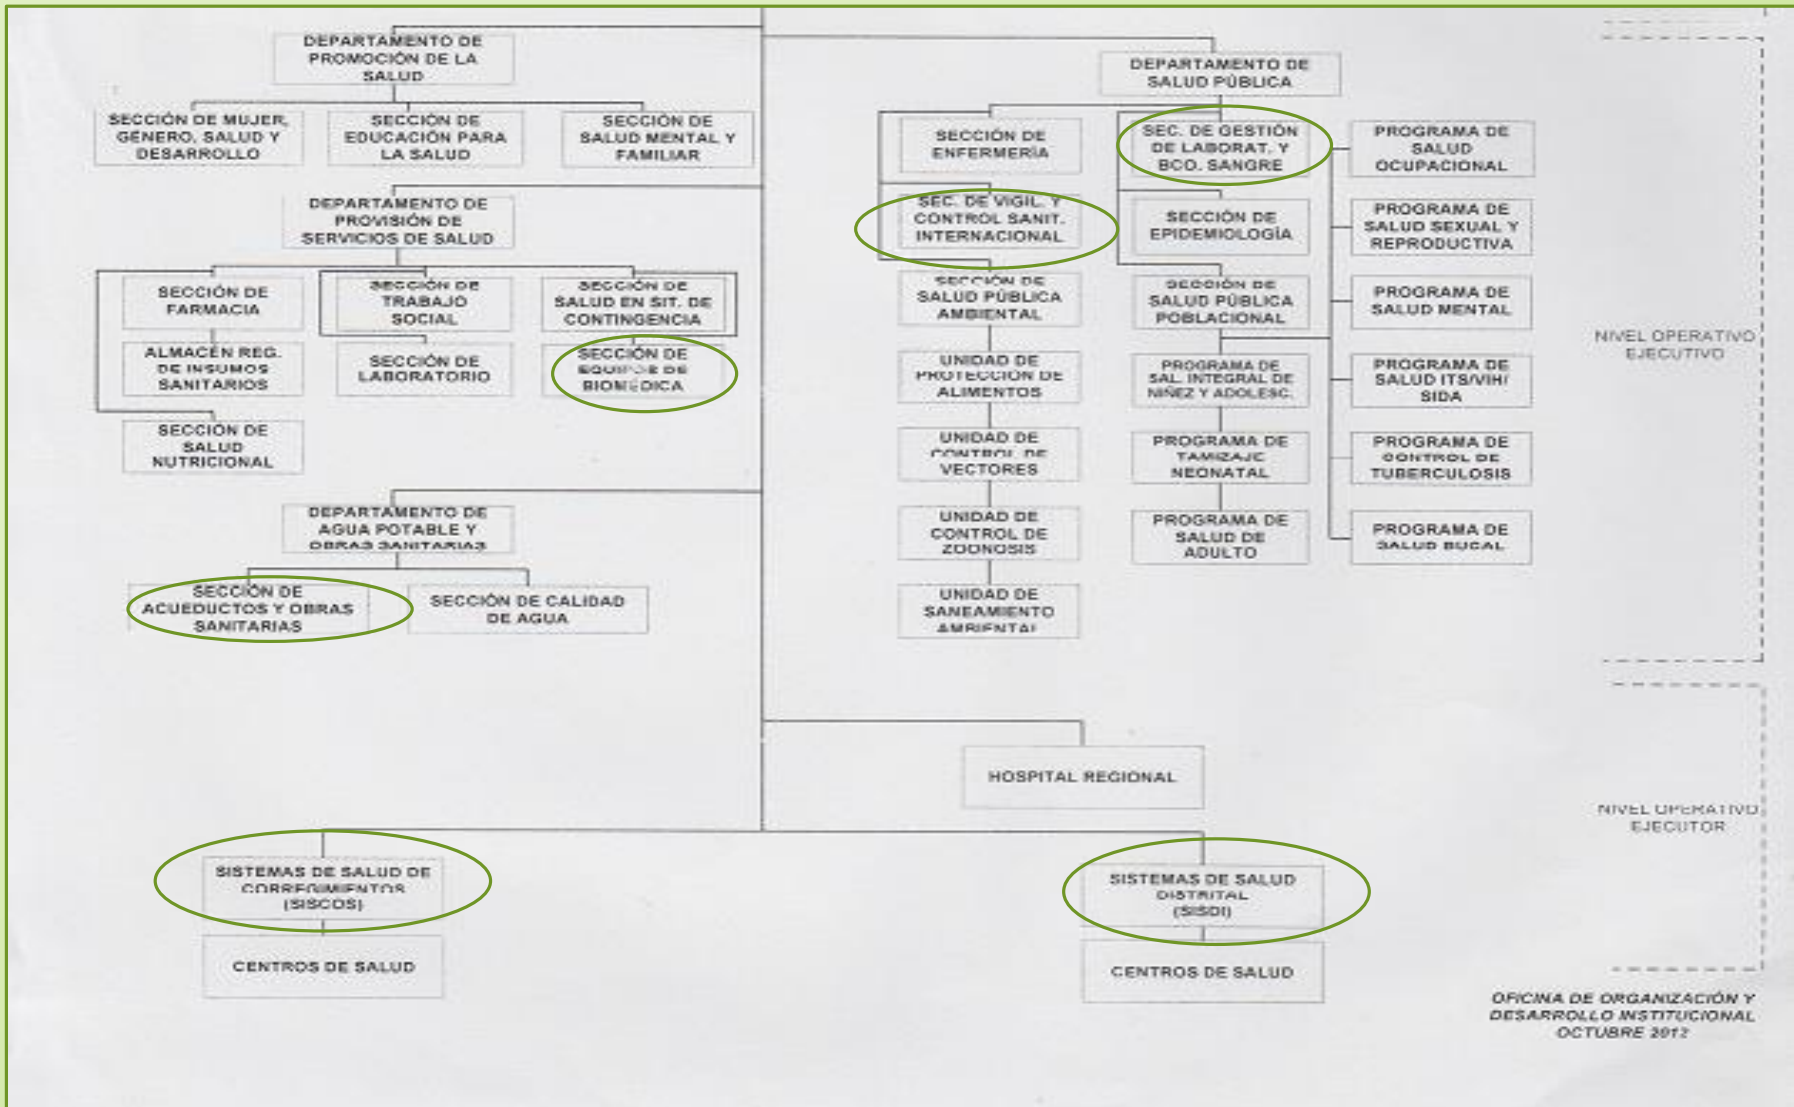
DEPARTAMENTO DE PROMOCIÓN DE LA SALUD

SECCIÓN DE MUJER, GÉNERO, SALUD Y DESARROLLO

SECCIÓN DE EDUCACIÓN PARA LA SALUD

SECCIÓN DE SALUD MENTAL Y FAMILIAR

DEPARTAMENTO DE PROVISIÓN DE SERVICIOS DE SALUD

SECCIÓN DE FARMACIA

SECCIÓN DE TRABAJO SOCIAL

SECCIÓN DE SALUD EN SIT. DE CONTINGENCIA

ALMACÉN REG. DE INSUMOS SANITARIOS

SECCIÓN DE LABORATORIO

SECCIÓN DE EQUIPOS DE BIOMÉDICA

SECCIÓN DE SALUD NUTRICIONAL

DEPARTAMENTO DE AGUA POTABLE Y OBRAS SANITARIAS

SECCIÓN DE ACUEDUCTOS Y OBRAS SANITARIAS

SECCIÓN DE CALIDAD DE AGUA

DEPARTAMENTO DE SALUD PÚBLICA

SECCIÓN DE ENFERMERÍA

SEC. DE GESTIÓN DE LABORAT. Y BCO. SANGRE

PROGRAMA DE SALUD OCUPACIONAL

SEC. DE VIGIL. Y CONTROL SANIT. INTERNACIONAL

SECCIÓN DE EPIDEMIOLOGÍA

PROGRAMA DE SALUD SEXUAL Y REPRODUCTIVA

SECCIÓN DE SALUD PÚBLICA AMBIENTAL

SECCIÓN DE SALUD PÚBLICA POBLACIONAL

PROGRAMA DE SALUD MENTAL

UNIDAD DE PROTECCIÓN DE ALIMENTOS

PROGRAMA DE SAL. INTEGRAL DE NIÑEZ Y ADOLESC.

PROGRAMA DE SALUD ITS/VIH/ SIDA

UNIDAD DE CONTROL DE VECTORES

PROGRAMA DE TAMIZAJE NEONATAL

PROGRAMA DE CONTROL DE TUBERCULOSIS

UNIDAD DE CONTROL DE ZOONOSIS

PROGRAMA DE SALUD DE ADULTO

PROGRAMA DE SALUD BUCAL

UNIDAD DE SANEAMIENTO AMBIENTAL

NIVEL OPERATIVO EJECUTIVO

HOSPITAL REGIONAL

NIVEL OPERATIVO EJECUTOR

SISTEMAS DE SALUD DE CORREGIMIENTOS (SISCOS)

CENTROS DE SALUD

SISTEMAS DE SALUD DISTRITAL (SISDI)

CENTROS DE SALUD

OFICINA DE ORGANIZACIÓN Y DESARROLLO INSTITUCIONAL OCTUBRE 2012